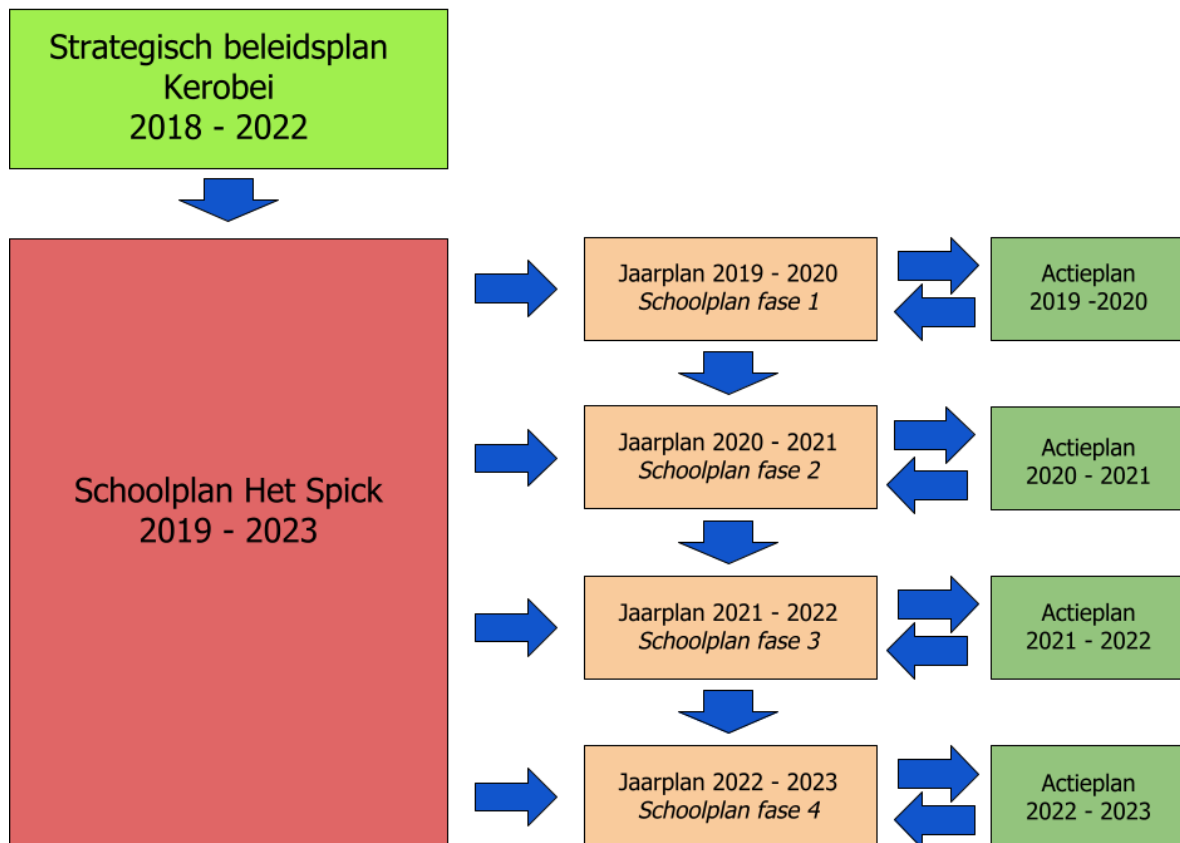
Strategisch beleidsplan
Kerobei
2018 - 2022

Schoolplan Het Spick
2019 - 2023

Jaarplan 2019 - 2020
*Schoolplan fase 1*

Actieplan
2019 -2020

Jaarplan 2020 - 2021
*Schoolplan fase 2*

Actieplan
2020 - 2021

Jaarplan 2021 - 2022
*Schoolplan fase 3*

Actieplan
2021 - 2022

Jaarplan 2022 - 2023
*Schoolplan fase 4*

Actieplan
2022 - 2023